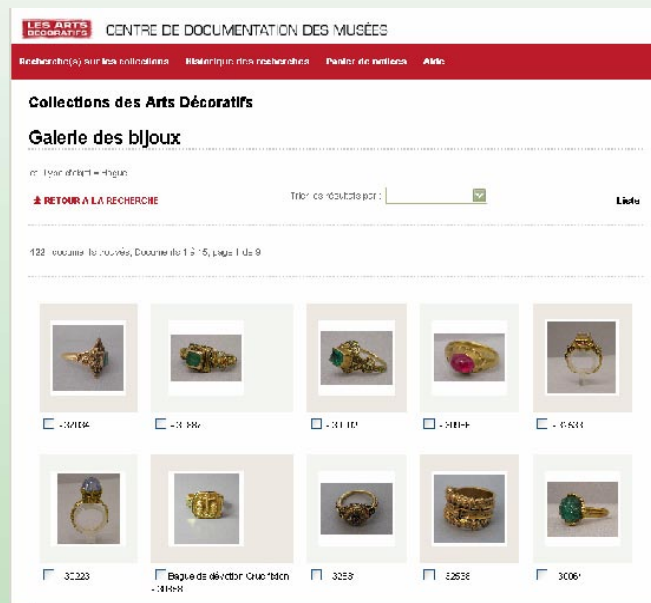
LES ARTS DÉCORATIFS CENTRE DE DOCUMENTATION DES MUSÉES

Recherche(s) sur les collections Historique des recherches Panier de notices Aide

Collections des Arts Décoratifs

Galerie des bijoux

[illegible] Type d'objet = Bague

RETOUR A LA RECHERCHE Trier les résultats par : Liste

122 documents trouvés, Documents 1 à 15, page 1 de 9

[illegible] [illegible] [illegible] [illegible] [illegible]

30223 Bague de dévotion Crucifixion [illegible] 3253 32538 30061